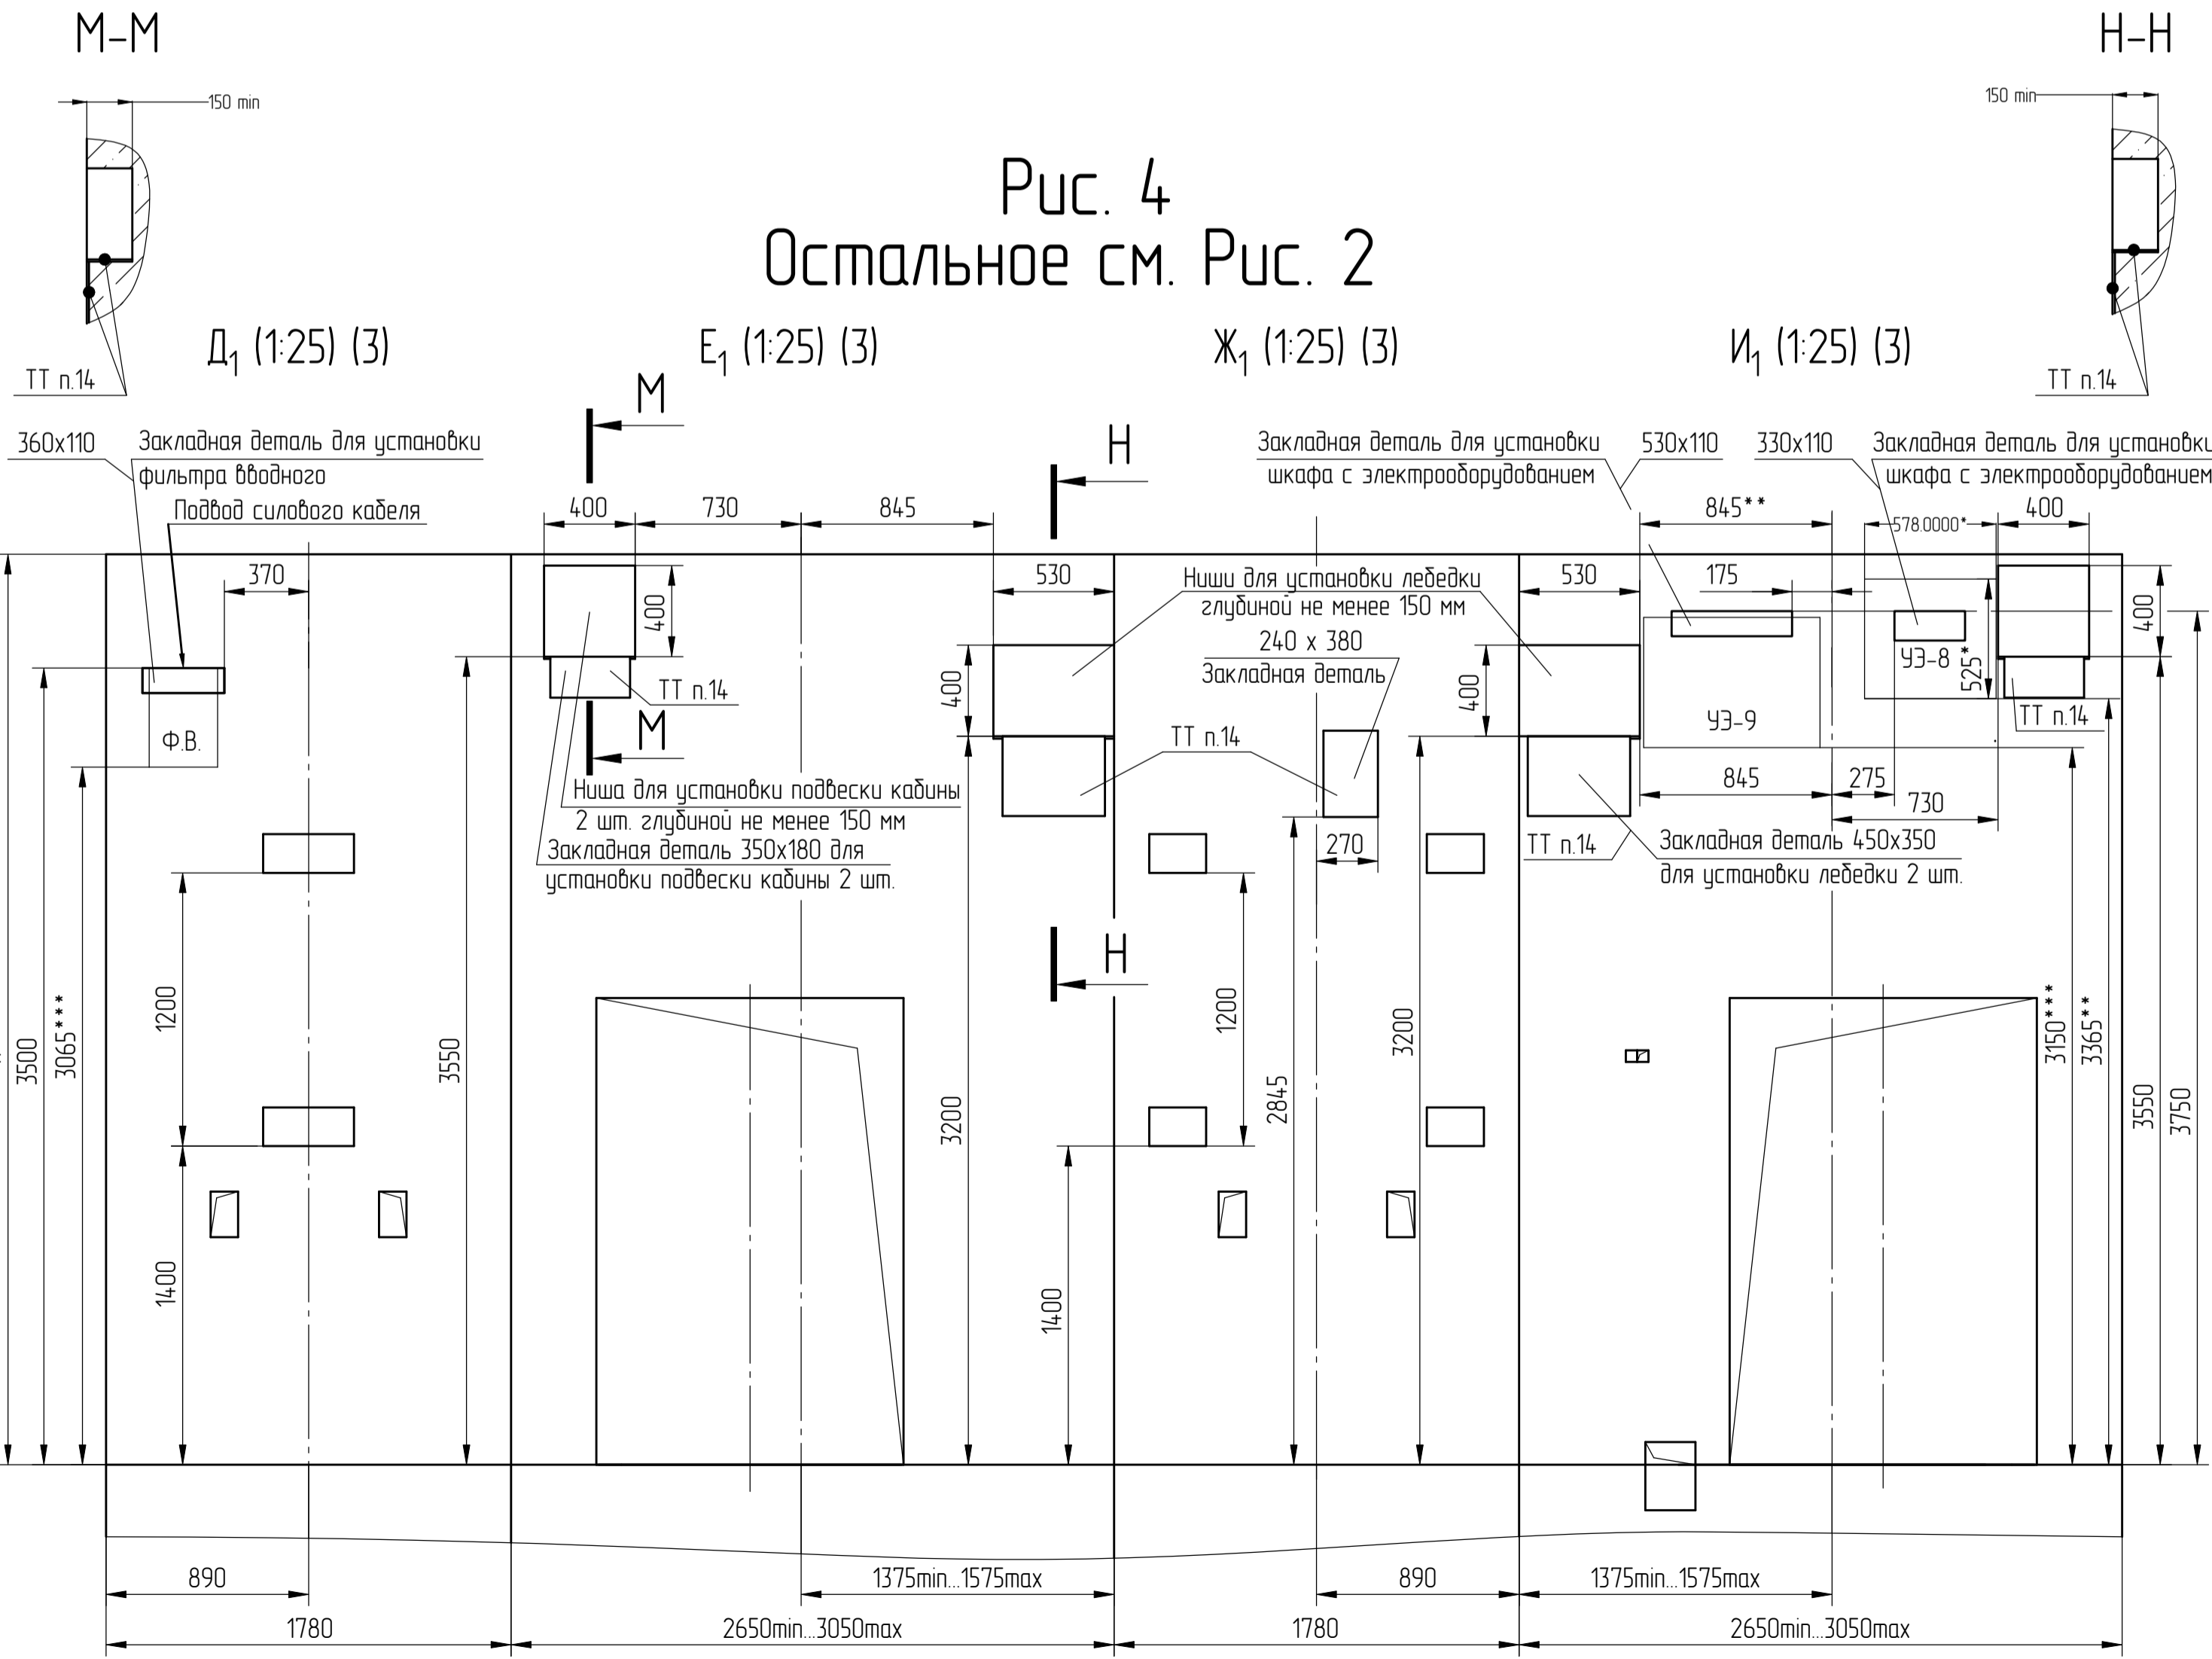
М–М

Н–Н

150 min

150 min

Рис. 4
Остальное см. Рис. 2

ТТ п.14

ТТ п.14

$Д_1$ (1:25) (3)

$Е_1$ (1:25) (3)

$Ж_1$ (1:25) (3)

$И_1$ (1:25) (3)

М

Н

360х110

Закладная деталь для установки фильтра вводного

Подвод силового кабеля

Закладная деталь для установки шкафа с электрооборудованием

530х110

330х110

Закладная деталь для установки шкафа с электрооборудованием

400

730

845

845**

578.0000*

400

370

530

530

175

400

Ниши для установки лебедки глубиной не менее 150 мм

240 х 380

Закладная деталь

400

400

400

ТТ п.14

ТТ п.14

УЭ-8

525*

ТТ п.14

Ф.В.

М

УЭ-9

Ниша для установки подвески кабины 2 шт. глубиной не менее 150 мм

Закладная деталь 350х180 для установки подвески кабины 2 шт.

845

275

730

270

ТТ п.14

Закладная деталь 450х350 для установки лебедки 2 шт.

Н

1200

1200

3200

3200

3500

3065***

3550

2845

3150***

3365**

3550

3750

1400

1400

890

1375min...1575max

890

1375min...1575max

1780

2650min...3050max

1780

2650min...3050max